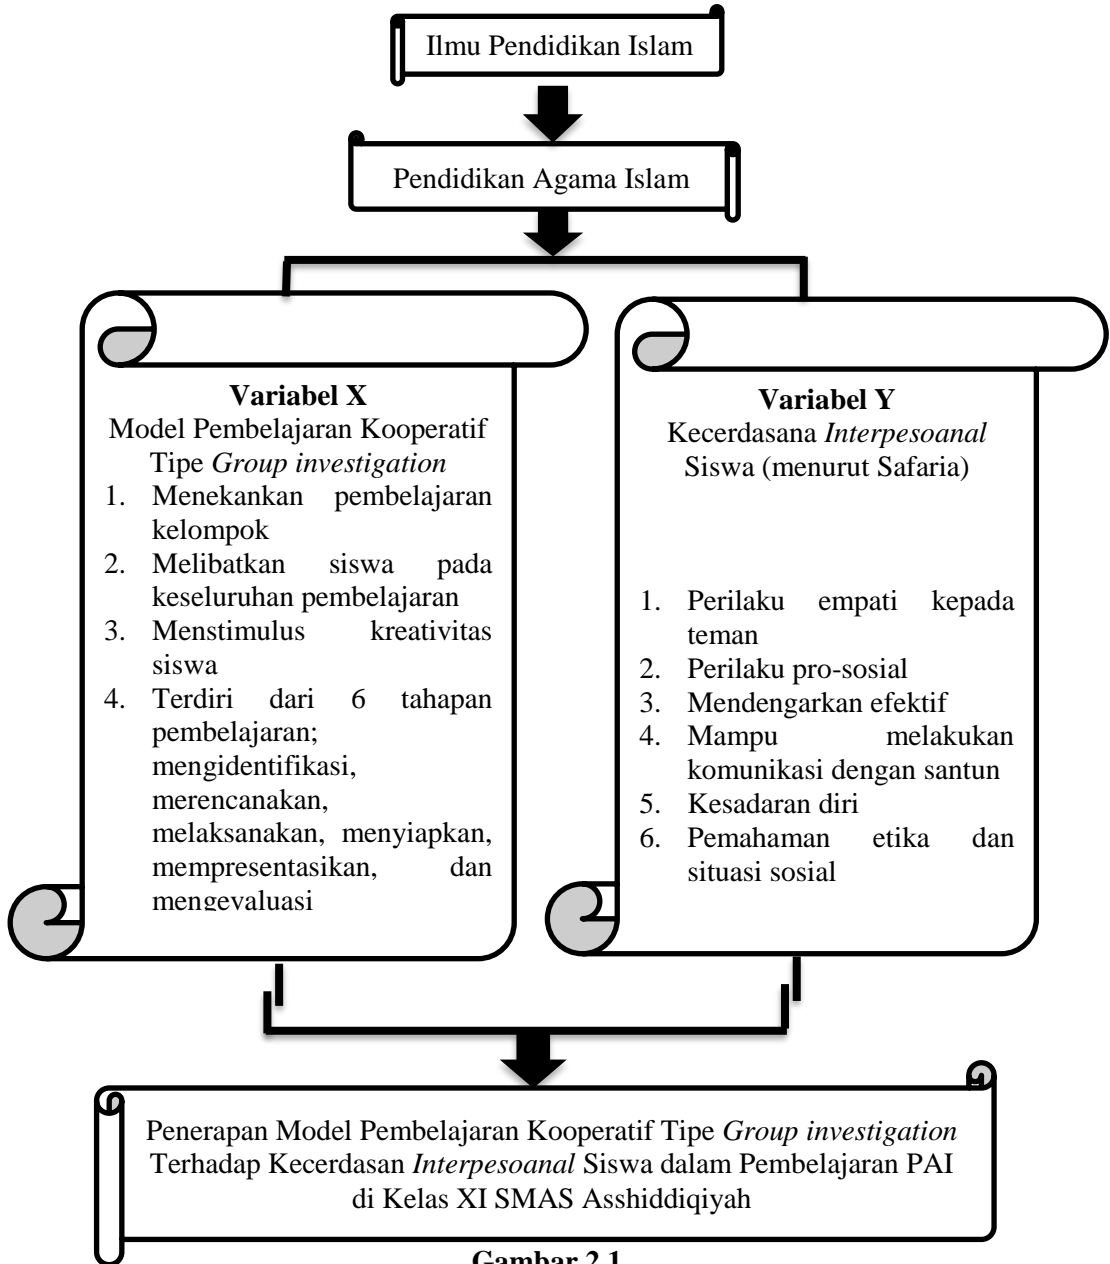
Ilmu Pendidikan Islam

Pendidikan Agama Islam

**Variabel X**
Model Pembelajaran Kooperatif Tipe *Group investigation*
1. Menekankan pembelajaran kelompok
2. Melibatkan siswa pada keseluruhan pembelajaran
3. Menstimulus kreativitas siswa
4. Terdiri dari 6 tahapan pembelajaran; mengidentifikasi, merencanakan, melaksanakan, menyiapkan, mempresentasikan, dan mengevaluasi

**Variabel Y**
Kecerdasana *Interpesoanal* Siswa (menurut Safaria)

1. Perilaku empati kepada teman
2. Perilaku pro-sosial
3. Mendengarkan efektif
4. Mampu melakukan komunikasi dengan santun
5. Kesadaran diri
6. Pemahaman etika dan situasi sosial

Penerapan Model Pembelajaran Kooperatif Tipe *Group investigation* Terhadap Kecerdasan *Interpesoanal* Siswa dalam Pembelajaran PAI di Kelas XI SMAS Asshiddiqiyah

**Gambar 2.1**